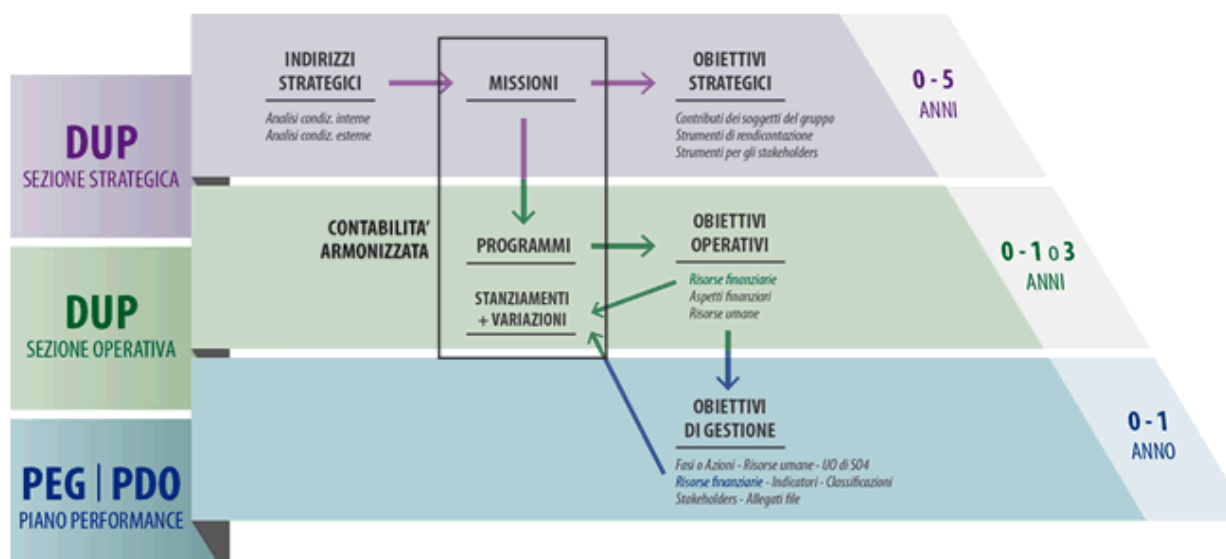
DUP
SEZIONE STRATEGICA

INDIRIZZI STRATEGICI
Analisi condiz. interne
Analisi condiz. esterne

MISSIONI

OBIETTIVI STRATEGICI
Contributi dei soggetti del gruppo
Strumenti di rendicontazione
Strumenti per gli stakeholders

0 - 5
ANNI

DUP
SEZIONE OPERATIVA

CONTABILITA' ARMONIZZATA

PROGRAMMI

STANZIAMENTI + VARIAZIONI

OBIETTIVI OPERATIVI
Risorse finanziarie
Aspetti finanziari
Risorse umane

0 - 1 o 3
ANNI

PEG | PDO
PIANO PERFORMANCE

OBIETTIVI DI GESTIONE
Fasi o Azioni - Risorse umane - UO di SO4
Risorse finanziarie - Indicatori - Classificazioni
Stakeholders - Allegati file

0 - 1
ANNO